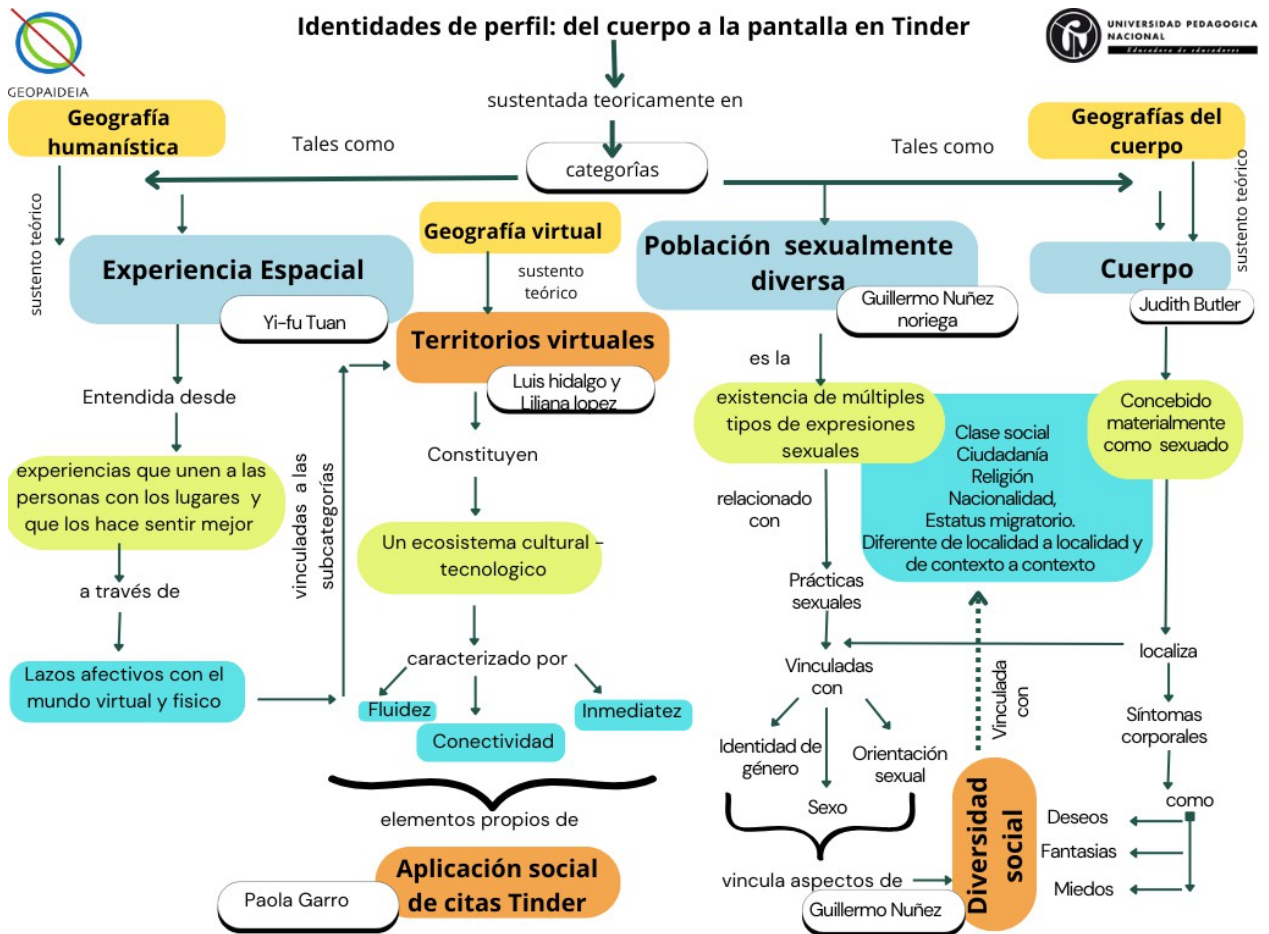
GEOPAIDEIA

Identidades de perfil: del cuerpo a la pantalla en Tinder

UNIVERSIDAD PEDAGOGICA NACIONAL
Educadora de educadores

sustentada teoricamente en

categorîas

Tales como

Tales como

Geografía humanística

sustento teórico

Experiencia Espacial

Yi-fu Tuan

Entendida desde

experiencias que unen a las personas con los lugares y que los hace sentir mejor

a través de

Lazos afectivos con el mundo virtual y fisico

vinculadas a las subcategorías

Geografía virtual

sustento teórico

Territorios virtuales

Luis hidalgo y Liliana lopez

Constituyen

Un ecosistema cultural - tecnologico

caracterizado por

Fluidez

Conectividad

Inmediatez

elementos propios de

Aplicación social de citas Tinder

Paola Garro

Población sexualmente diversa

Guillermo Nuñez noriega

es la

existencia de múltiples tipos de expresiones sexuales

relacionado con

Prácticas sexuales

Vinculadas con

Identidad de género

Sexo

Orientación sexual

vincula aspectos de

Guillermo Nuñez

Diversidad social

Vinculada con

Clase social
Ciudadanía
Religión
Nacionalidad,
Estatus migratorio.
Diferente de localidad a localidad y de contexto a contexto

Geografías del cuerpo

sustento teórico

Cuerpo

Judith Butler

Concebido materialmente como sexuado

localiza

Síntomas corporales

como

Deseos

Fantasias

Miedos